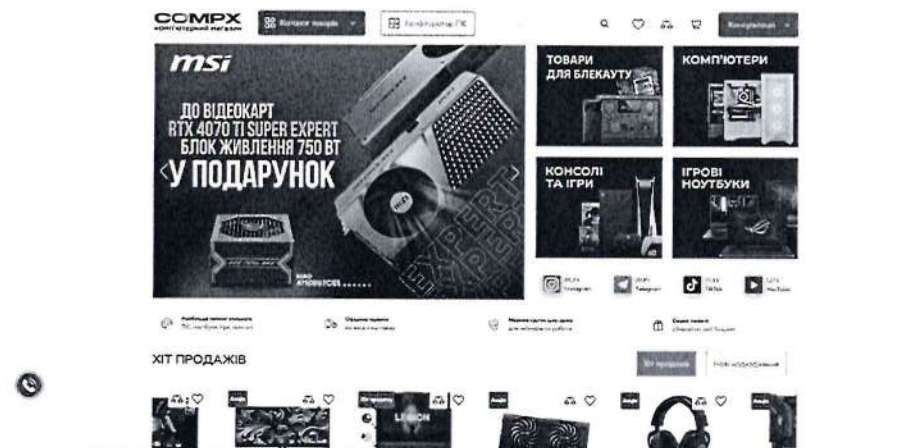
COMPX
комп'ютерний магазин
Каталог товарів
Конфігуратор ПК
Консультація

msi
ДО ВІДЕОКАРТ RTX 4070 TI SUPER EXPERT БЛОК ЖИВЛЕННЯ 750 ВТ У ПОДАРУНОК
EXPERT
EXPERT

ТОВАРИ ДЛЯ БЛЕКАУТУ
КОМП'ЮТЕРИ
КОНСОЛІ ТА ІГРИ
ІГРОВІ НОУТБУКИ

Instagram
Telegram
TikTok
YouTube

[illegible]
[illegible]
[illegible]
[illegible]

ХІТ ПРОДАЖІВ
Хіт продажів
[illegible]

Акція
Акція
Акція
Акція
LEGION